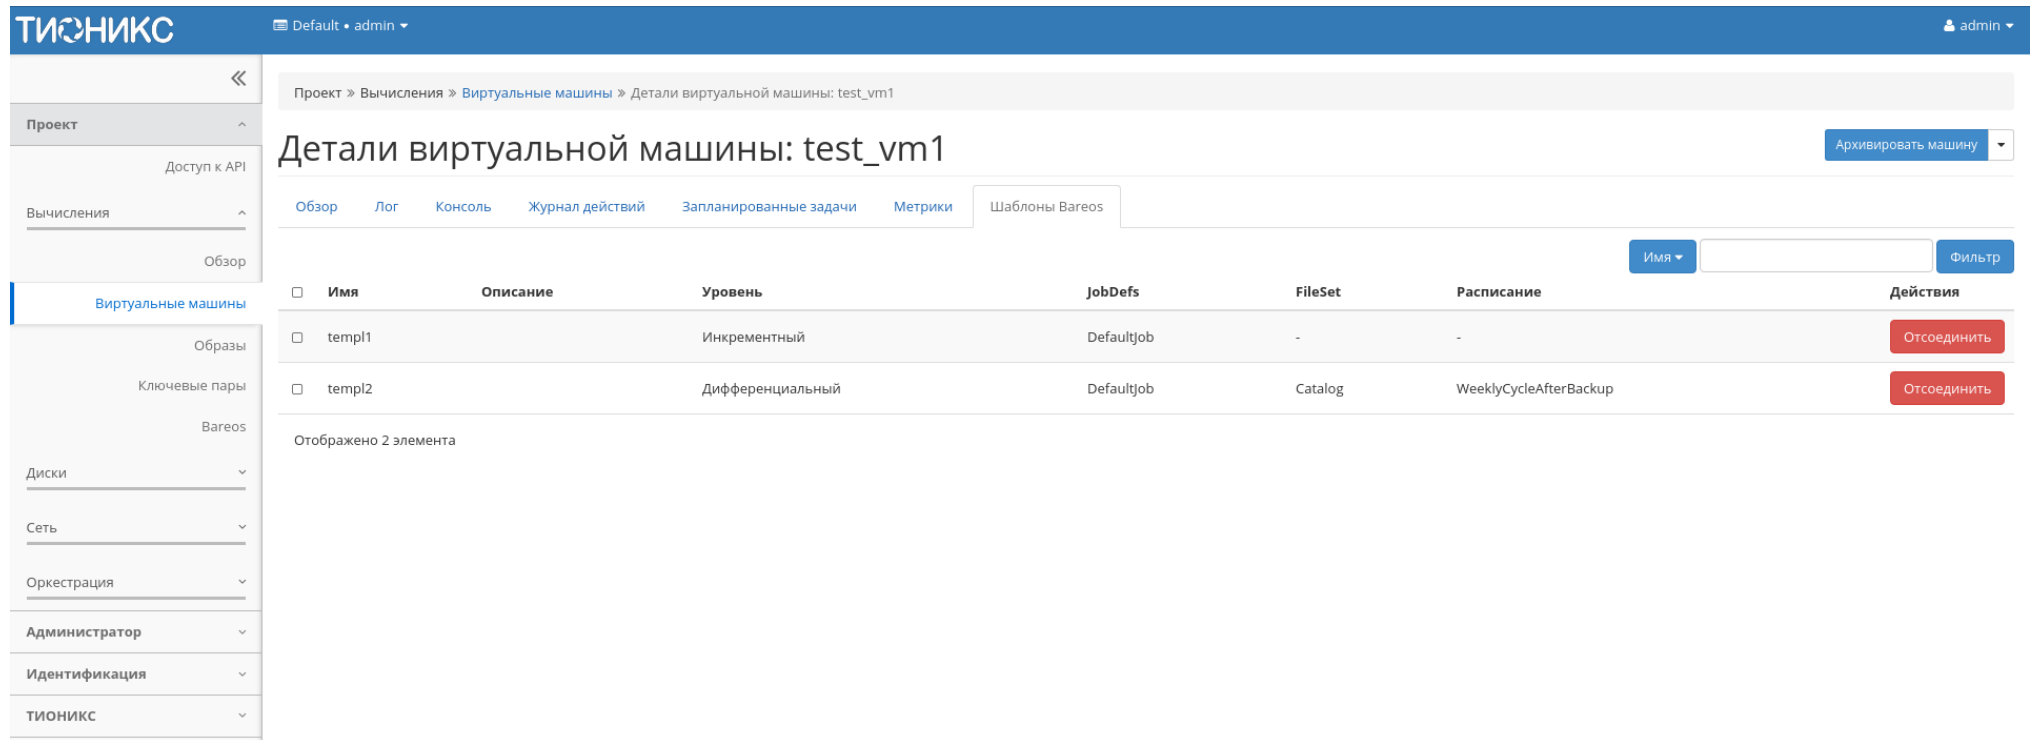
ТИОНИКС

Default • admin ▾

admin ▾

«

Проект

Доступ к API

Вычисления

Обзор

Виртуальные машины

Образы

Ключевые пары

Bareos

Диски

Сеть

Оркестрация

Администратор

Идентификация

ТИОНИКС

Проект » Вычисления » Виртуальные машины » Детали виртуальной машины: test_vm1

Детали виртуальной машины: test_vm1

Архивировать машину

Обзор | Лог | Консоль | Журнал действий | Запланированные задачи | Метрики | Шаблоны Bareos

Имя ▾ | Фильтр

| | Имя | Описание | Уровень | JobDefs | FileSet | Расписание | Действия |
|---|---|---|---|---|---|---|---|
| | templ1 | | Инкрементный | DefaultJob | - | - | Отсоединить |
| | templ2 | | Дифференциальный | DefaultJob | Catalog | WeeklyCycleAfterBackup | Отсоединить |

Отображено 2 элемента